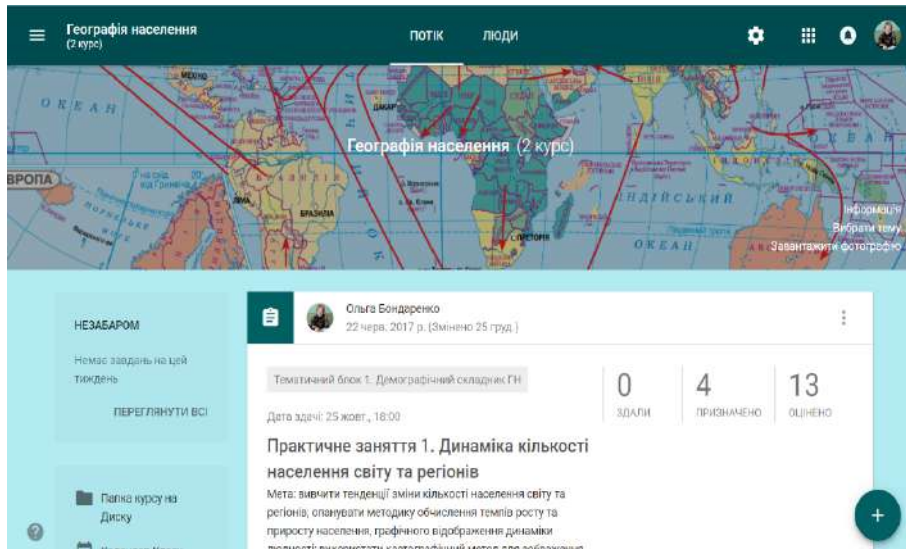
Географія населення
(2 курс)

ПОТІК ЛЮДИ

ОКЕАН
ЄВРОПА
БРАЗИЛІЯ
ІНДІЙСЬКИЙ
ОКЕАН

Географія населення (2 курс)

Інформація
Вибрати тему
Завантажити фотографію

НЕЗАБАРОМ

Немає завдань на цей тиждень

ПЕРЕГЛЯНУТИ ВСІ

Папка курсу на Диску

Ольга Бондаренко
22 черв. 2017 р. (Змінено 25 груд.)

Тематичний блок 1. Демографічний складник ГН

Дата здачі: 25 жовт., 18:00

| 0 | 4 | 13 |
|---|---|---|
| ЗДАЛИ | ПРИЗНАЧЕНО | ОЦІНЕНО |

Практичне заняття 1. Динаміка кількості населення світу та регіонів

Мета: вивчити тенденції зміни кількості населення світу та регіонів, опанувати методику обчислення темпів росту та приросту населення, графічного відображення динаміки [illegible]